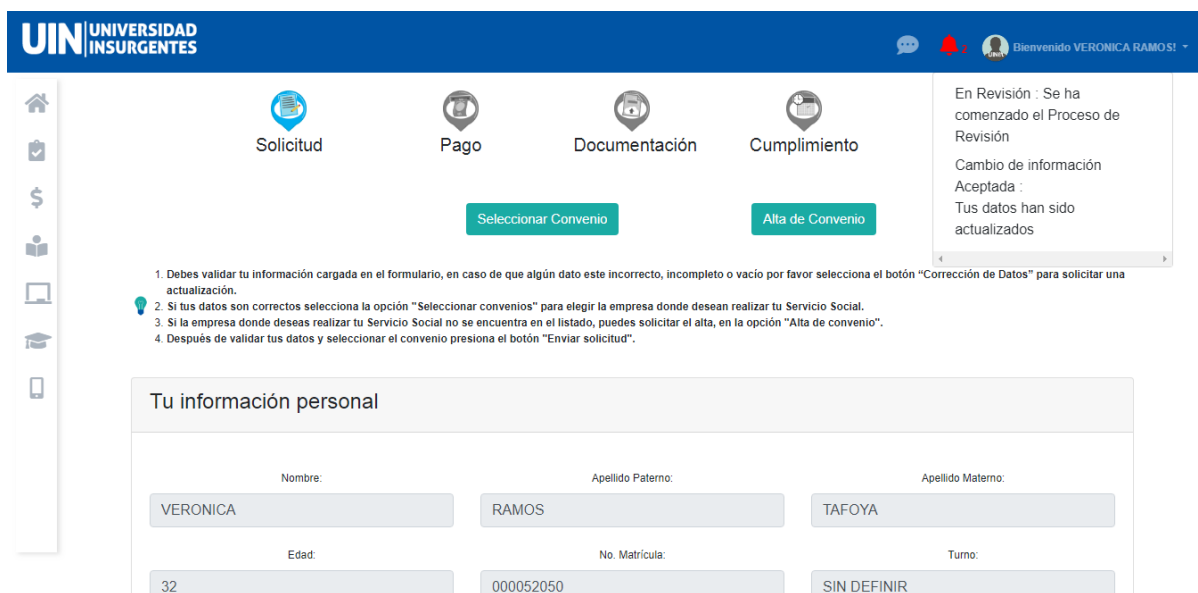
UIN UNIVERSIDAD INSURGENTES

Bienvenido VERONICA RAMOS!

En Revisión : Se ha comenzado el Proceso de Revisión

Cambio de información Aceptada :
Tus datos han sido actualizados

Solicitud

Pago

Documentación

Cumplimiento

Seleccionar Convenio

Alta de Convenio

1. Debes validar tu información cargada en el formulario, en caso de que algún dato este incorrecto, incompleto o vacío por favor selecciona el botón "Corrección de Datos" para solicitar una actualización.
2. Si tus datos son correctos selecciona la opción "Seleccionar convenios" para elegir la empresa donde desean realizar tu Servicio Social.
3. Si la empresa donde deseas realizar tu Servicio Social no se encuentra en el listado, puedes solicitar el alta, en la opción "Alta de convenio".
4. Después de validar tus datos y seleccionar el convenio presiona el botón "Enviar solicitud".

Tu información personal

| Nombre: | Apellido Paterno: | Apellido Materno: |
|---|---|---|
| VERONICA | RAMOS | TAFOYA |
| Edad: | No. Matrícula: | Turno: |
| 32 | 000052050 | SIN DEFINIR |